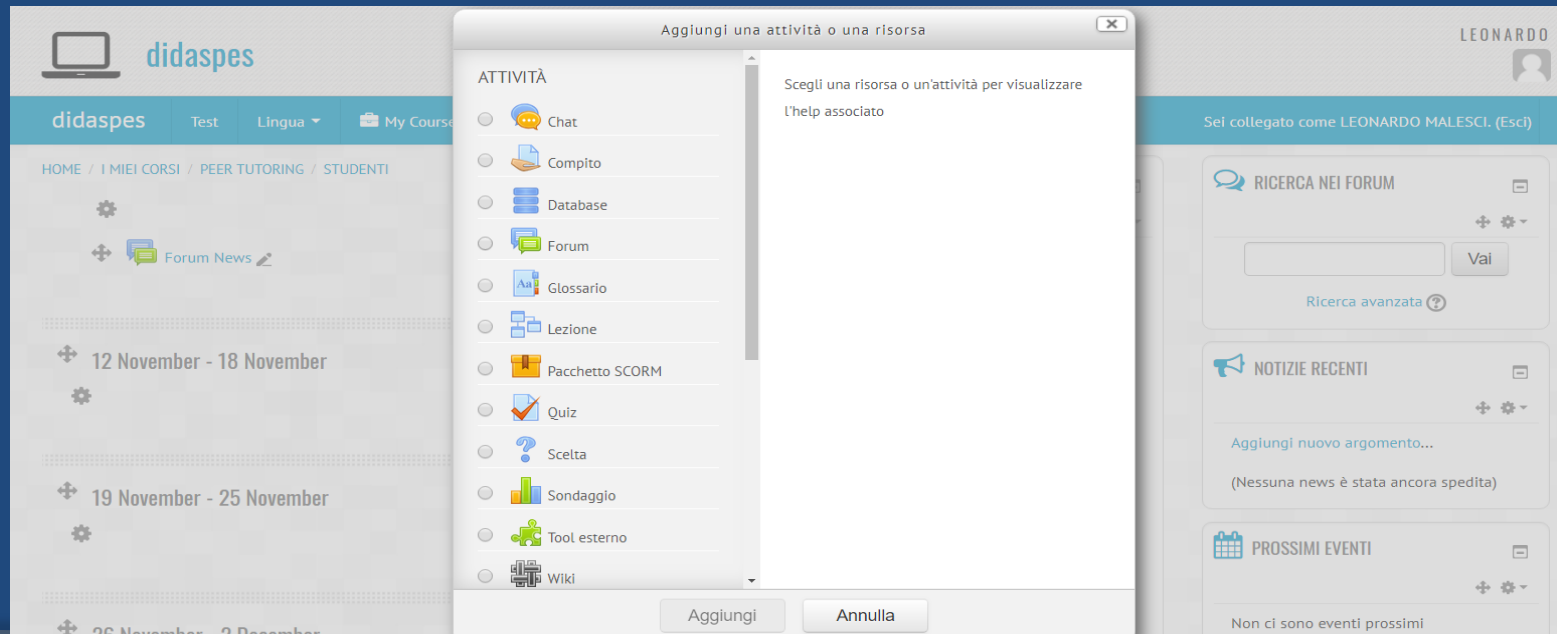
didaspes

LEONARDO

didaspes | Test | Lingua | My Course

Sei collegato come LEONARDO MALESCI. (Esci)

HOME / I MIEI CORSI / PEER TUTORING / STUDENTI

Forum News

12 November - 18 November

19 November - 25 November

26 November - 2 December

Aggiungi una attività o una risorsa

ATTIVITÀ

Chat
Compito
Database
Forum
Glossario
Lezione
Pacchetto SCORM
Quiz
Scelta
Sondaggio
Tool esterno
Wiki

Scegli una risorsa o un'attività per visualizzare l'help associato

Aggiungi | Annulla

RICERCA NEI FORUM

Vai

Ricerca avanzata

NOTIZIE RECENTI

Aggiungi nuovo argomento...

(Nessuna news è stata ancora spedita)

PROSSIMI EVENTI

Non ci sono eventi prossimi